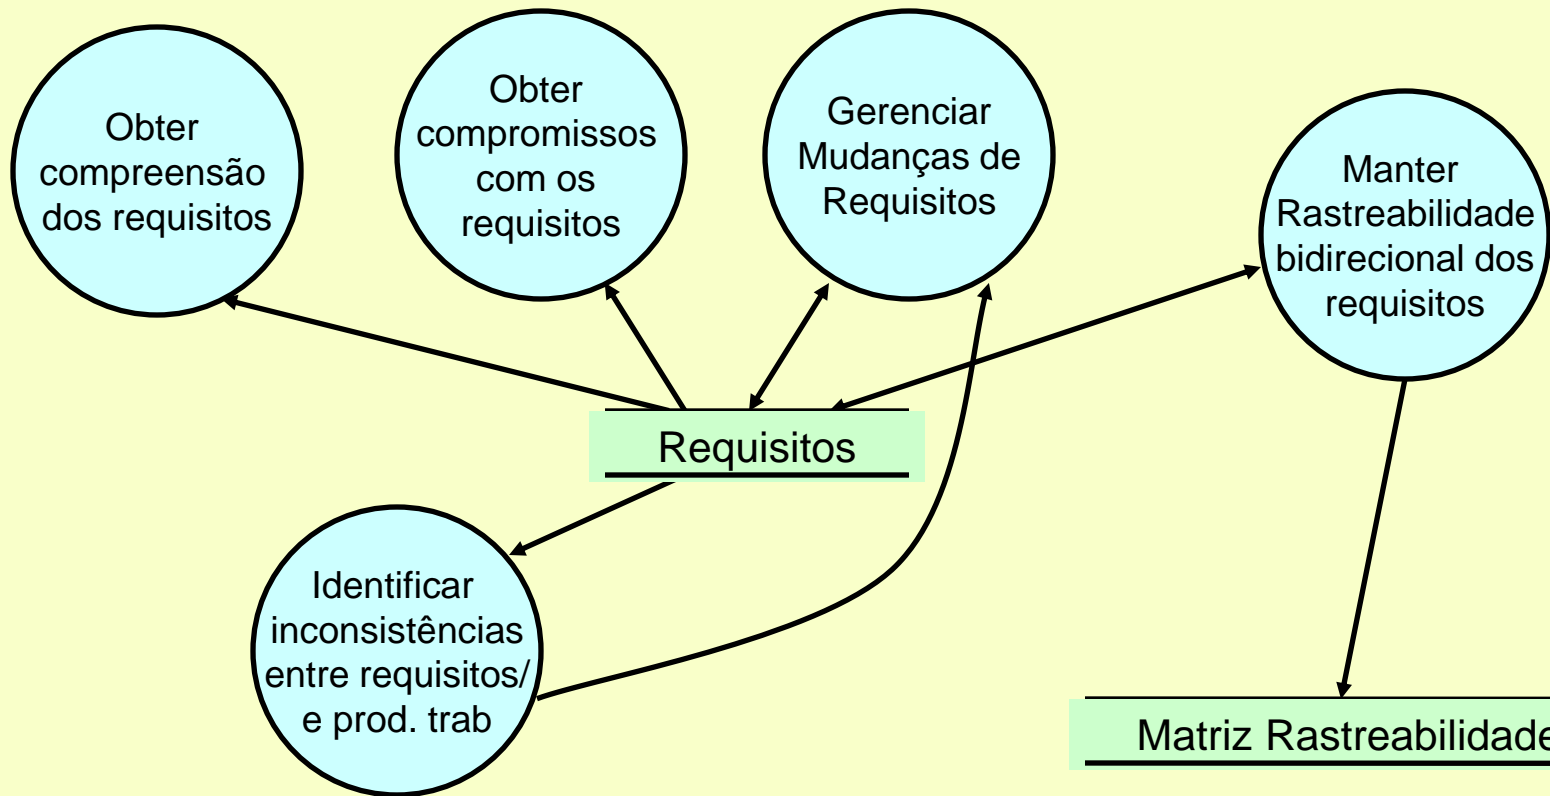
Obter compreensão dos requisitos

Obter compromissos com os requisitos

Gerenciar Mudanças de Requisitos

Manter Rastreabilidade bidirecional dos requisitos

Requisitos

Identificar inconsistências entre requisitos/ e prod. trab

Matriz Rastreabilidade